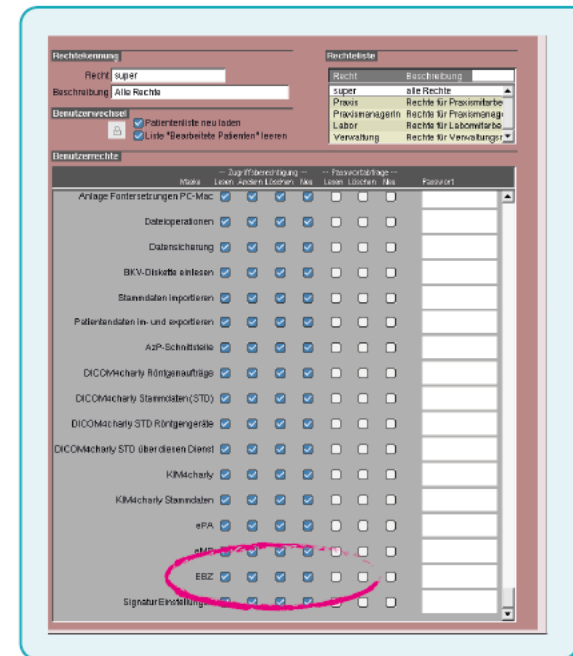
Rechtekennung

Recht super

Beschreibung Alle Rechte

Rechteliste

| Recht | Beschreibung |
|---|---|
| super | alle Rechte |
| Praxis | Rechte für Praxismitarbe |
| Praxismanagerin | Rechte für Praxismanag |
| Labor | Rechte für Labormitarbe |
| Verwaltung | Rechte für Verwaltungsr |

Benutzerwechsel

Patientenliste neu laden

Liste "Bearbeitete Patienten" leeren

Benutzerrechte

Maske — Zugriffsberechtigung — Lesen Ändern Löschen Neu — Praxisvertragsträge — Lesen Löschen Neu Passwort

Anlage Fontersetzungen PC-Mac

Dateioperationen

Datensicherung

BKV-Diskette einlesen

Stammdaten importieren

Patientendaten im- und exportieren

AzP-Schnittstelle

DICOM4charly Röntgenaufträge

DICOM4charly Stammdaten(STD)

DICOM4charly STD Röntgengeräte

DICOM4charly STD über diesen Dienst

KIM4charly

KIM4charly Stammdaten

ePA

eMP

EBZ

SignaturEinstellungen